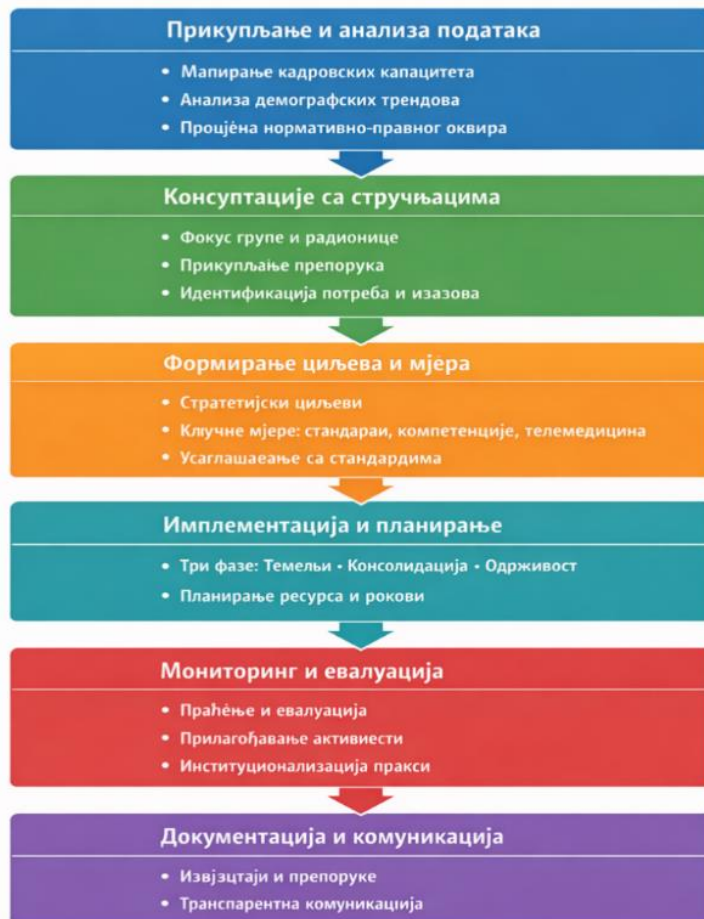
Прикупљање и анализа података

• Мапирање кадровских капацитета
• Анализа демографских трендова
• Процјена нормативно-правног оквира

Консуптације са стручњацима

• Фокус групе и радионице
• Прикуплање препорука
• Идентификација потреба и изазова

Формирање циљева и мјера

• Стратетијски циљеви
• Клучне мјере: стандараи, компетенције, телемедицина
• Усаглашаеање са стандардима

Имплементација и планирање

• Три фазе: Темељи • Консолидација • Одрживост
• Планирање ресурса и рокови

Мониторинг и евалуација

• Праћење и евалуација
• Прилагођавање активиести
• Институционализација пракси

Документација и комуникација

• Извјзцтаји и препоруке
• Транспарентна комуникација